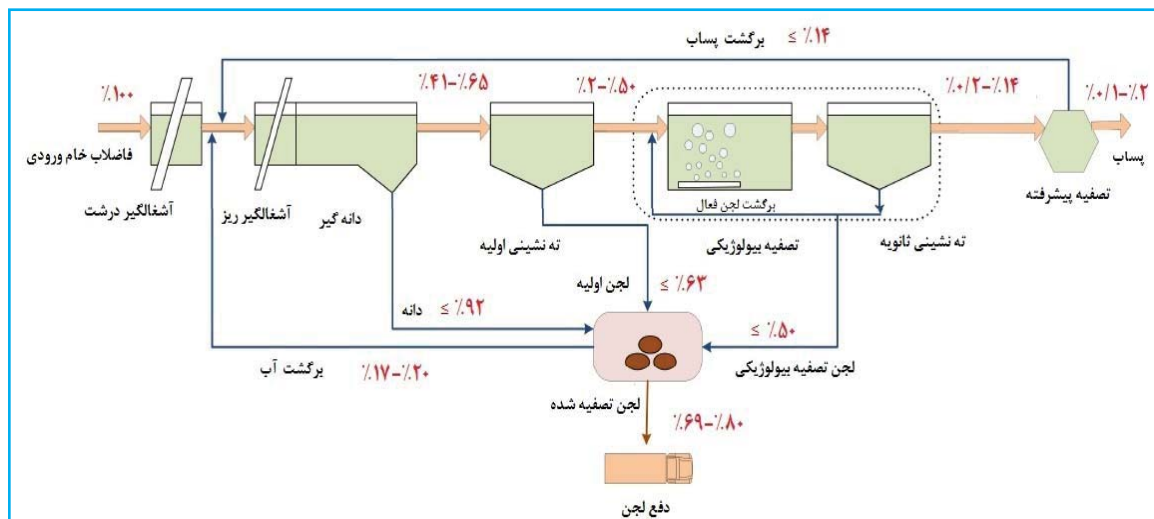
برگشت پساب ≤ ٪۱۴

٪۱۰۰
فاضلاب خام ورودی
آشغالگیر درشت
آشغالگیر ریز
دانه گیر
٪۴۱-٪۶۵
ته نشینی اولیه
٪۲-٪۵۰
برگشت لجن فعال
تصفیه بیولوژیکی
ته نشینی ثانویه
٪۰/۲-٪۱۴
تصفیه پیشرفته
٪۰/۱-٪۲
پساب

لجن اولیه ≤ ٪۶۳
دانه ≤ ٪۹۲
≤ ٪۵۰
لجن تصفیه بیولوژیکی
برگشت آب ٪۱۷-٪۲۰
لجن تصفیه شده
٪۶۹-٪۸۰
دفع لجن